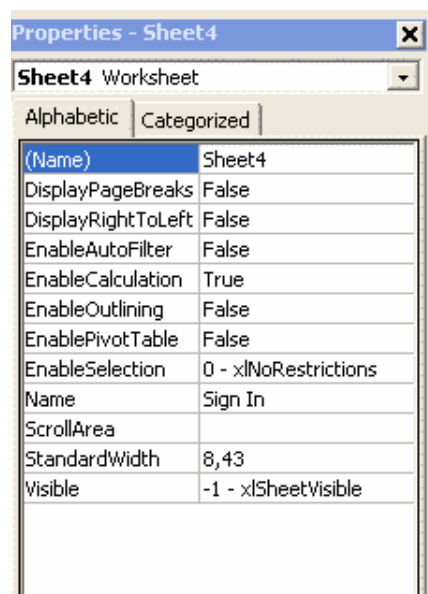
Properties - Sheet4

Sheet4 Worksheet

Alphabetic | Categorized

| (Name) | Sheet4 |
|---|---|
| DisplayPageBreaks | False |
| DisplayRightToLeft | False |
| EnableAutoFilter | False |
| EnableCalculation | True |
| EnableOutlining | False |
| EnablePivotTable | False |
| EnableSelection | 0 - xlNoRestrictions |
| Name | Sign In |
| ScrollArea | |
| StandardWidth | 8,43 |
| Visible | -1 - xlSheetVisible |